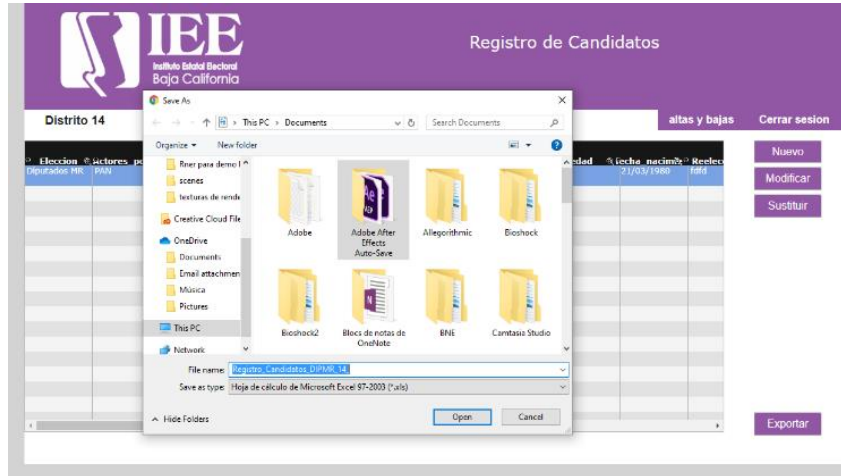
IEE
Instituto Estatal Electoral
Baja California

Registro de Candidatos

Distrito 14

altas y bajas
Cerrar sesion

Eleccion
Actores_po
edad
fecha_nacimie
Reelec
Diputados MR
PAN
21/03/1980
fdfd

Nuevo
Modificar
Sustituir
Exportar

Save As
This PC > Documents
Search Documents
Organize
New folder
Rner para demo I
scenes
texturas de rende
Creative Cloud File
OneDrive
Documents
Email attachmen
Música
Pictures
This PC
Network

Adobe
Adobe After Effects Auto-Save
Allegorithmic
Bioshock
Bioshock2
Blocs de notas de OneNote
BNE
Camtasia Studio

File name: Registro_Candidatos_DIPMR_14
Save as type: Hoja de cálculo de Microsoft Excel 97-2003 (*.xls)

Hide Folders
Open
Cancel